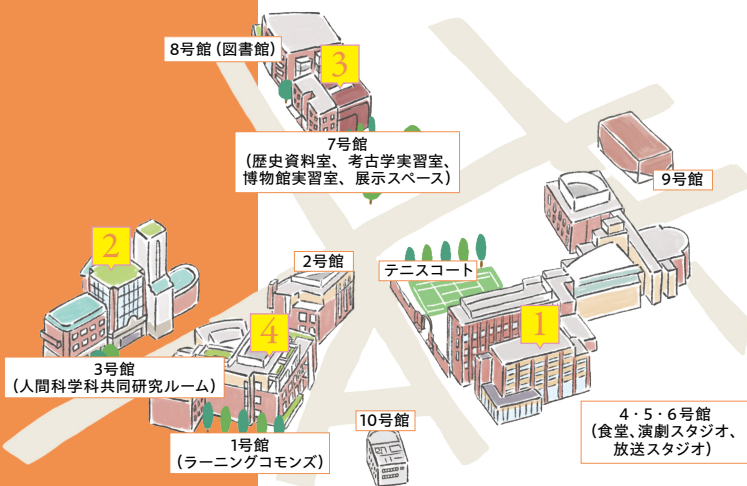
8号館（図書館）

3

7号館
（歴史資料室、考古学実習室、
博物館実習室、展示スペース）

9号館

2

2号館

テニスコート

1

4

3号館
（人間科学科共同研究ルーム）

10号館

4・5・6号館
（食堂、演劇スタジオ、
放送スタジオ）

1号館
（ラーニングコモンズ）